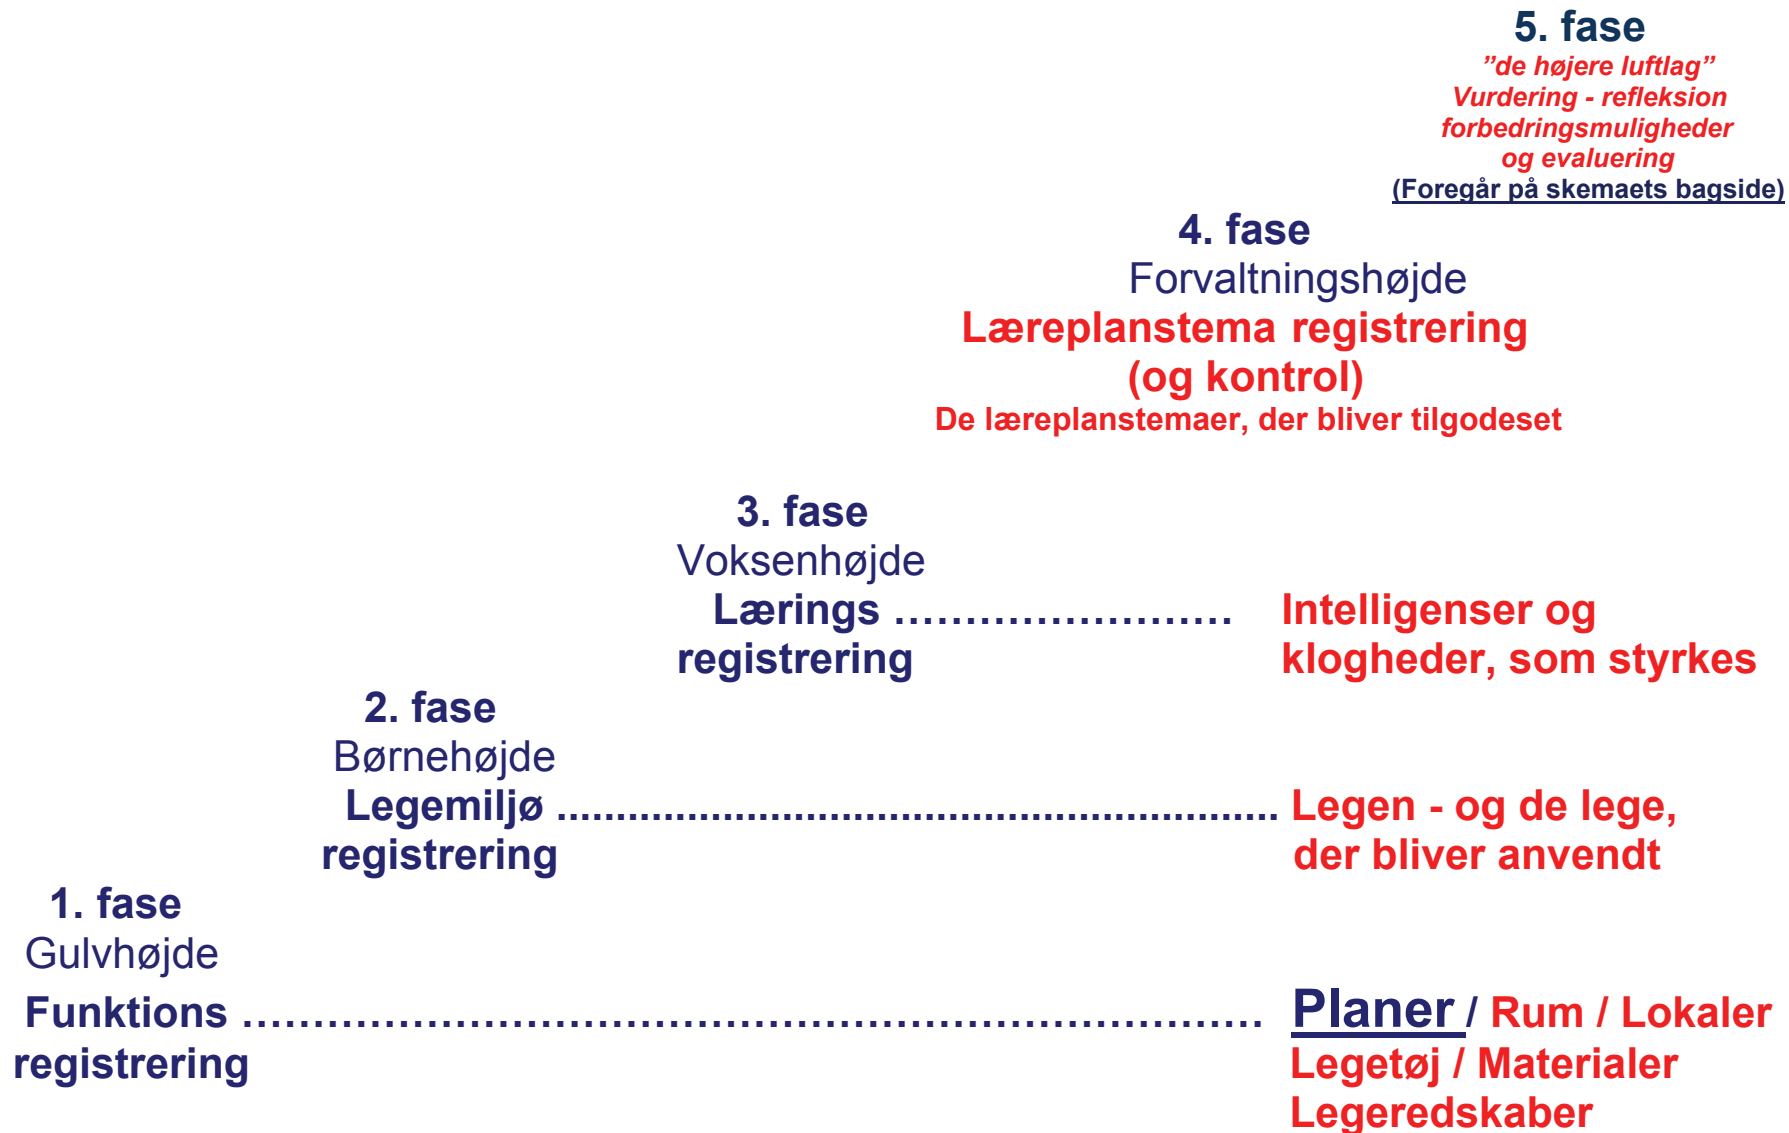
5. fase
”de højere luftlag”
Vurdering - refleksion
forbedringsmuligheder
og evaluering
(Foregår på skemaets bagside)

4. fase
Forvaltningshøjde
Læreplanstema registrering
(og kontrol)
De læreplanstemaer, der bliver tilgodeset

3. fase
Voksenhøjde
Lærings ........................ Intelligenser og
registrering klogheder, som styrkes

2. fase
Børnehøjde
Legemiljø ........................................................ Legen - og de lege,
registrering der bliver anvendt

1. fase
Gulvhøjde
Funktions .................................................................... Planer / Rum / Lokaler
registrering Legetøj / Materialer
Legeredskaber